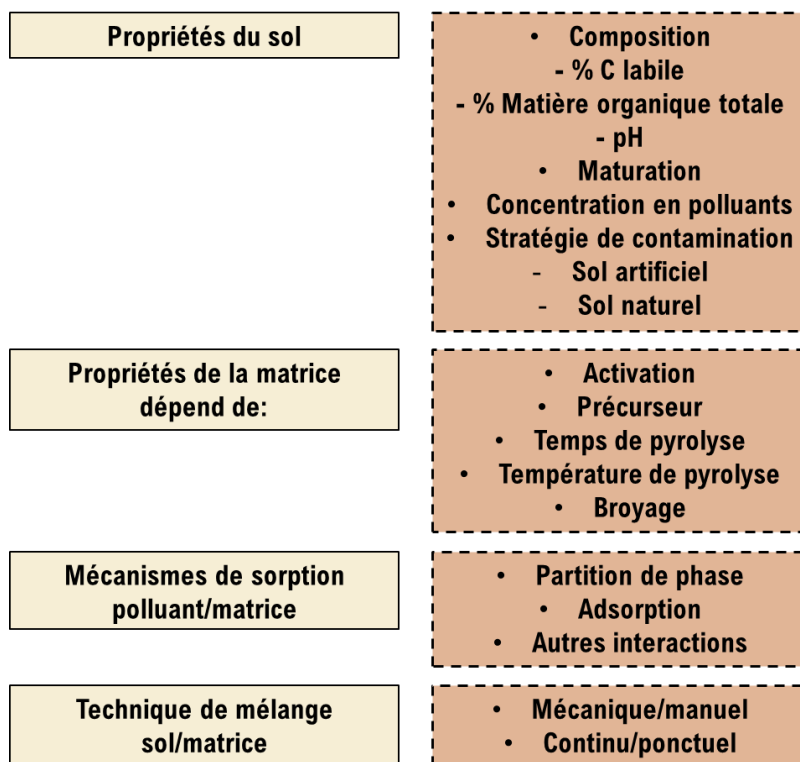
Propriétés du sol

• Composition
- % C labile
- % Matière organique totale
- pH
• Maturation
• Concentration en polluants
• Stratégie de contamination
- Sol artificiel
- Sol naturel

Propriétés de la matrice dépend de:

• Activation
• Précurseur
• Temps de pyrolyse
• Température de pyrolyse
• Broyage

Mécanismes de sorption polluant/matrice

• Partition de phase
• Adsorption
• Autres interactions

Technique de mélange sol/matrice

• Mécanique/manuel
• Continu/ponctuel